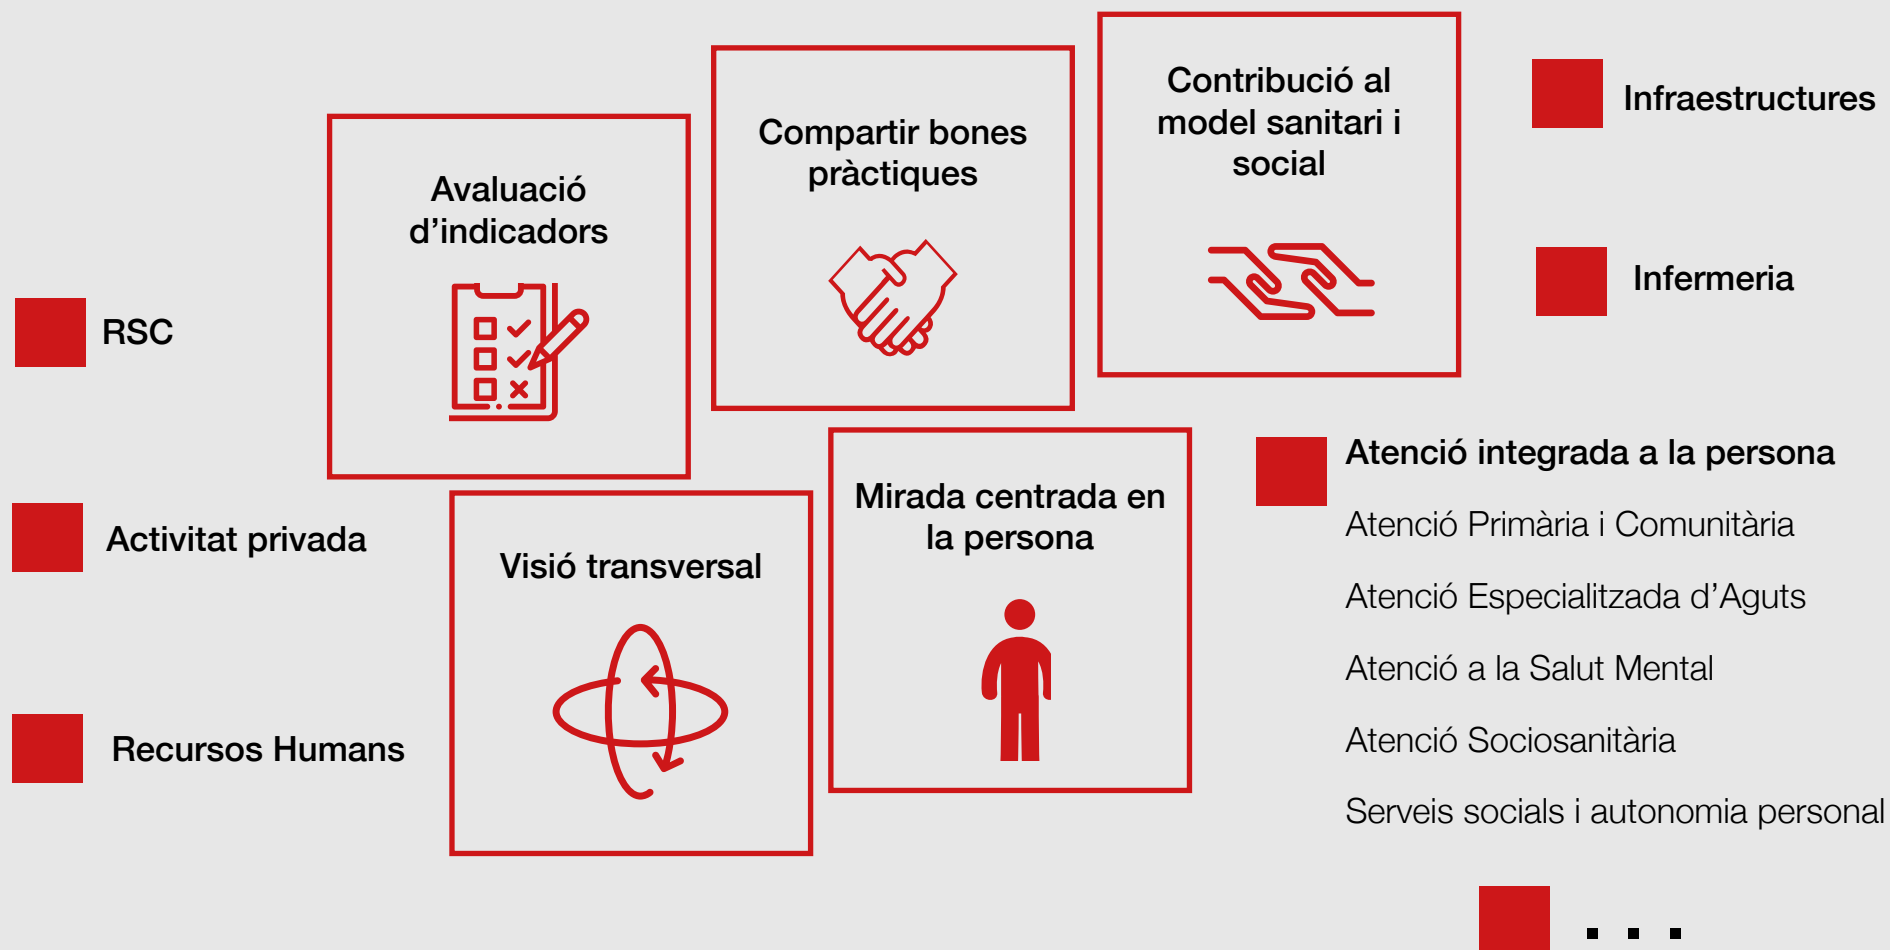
RSC

Activitat privada

Recursos Humans

Avaluació d’indicadors

Compartir bones pràctiques

Contribució al model sanitari i social

Visió transversal

Mirada centrada en la persona

Infraestructures

Infermeria

Atenció integrada a la persona

Atenció Primària i Comunitària

Atenció Especialitzada d’Aguts

Atenció a la Salut Mental

Atenció Sociosanitària

Serveis socials i autonomia personal

...